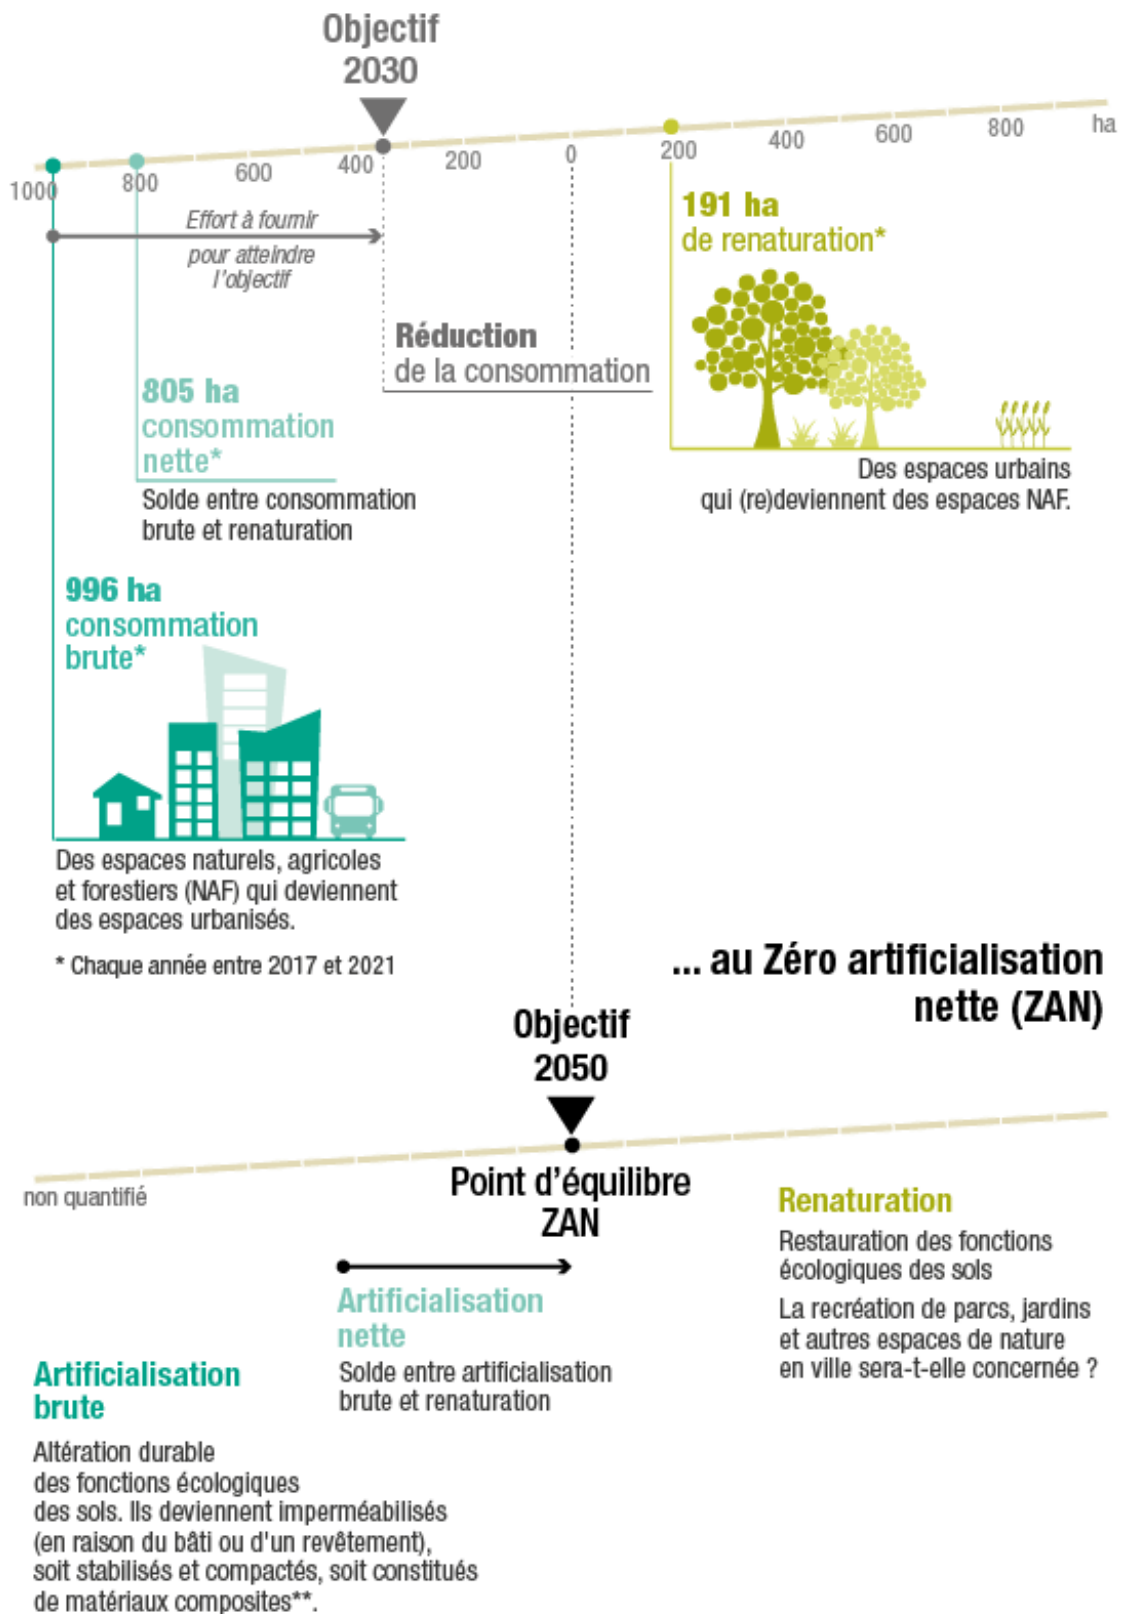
Objectif 2030

1000 800 600 400 200 0 200 400 600 800 ha

Effort à fournir pour atteindre l'objectif

Réduction de la consommation

191 ha de renaturation*

Des espaces urbains qui (re)deviennent des espaces NAF.

805 ha consommation nette*

Solde entre consommation brute et renaturation

996 ha consommation brute*

Des espaces naturels, agricoles et forestiers (NAF) qui deviennent des espaces urbanisés.

* Chaque année entre 2017 et 2021

... au Zéro artificialisation nette (ZAN)

Objectif 2050

non quantifié

Point d'équilibre ZAN

Renaturation

Restauration des fonctions écologiques des sols

La recréation de parcs, jardins et autres espaces de nature en ville sera-t-elle concernée ?

Artificialisation nette

Solde entre artificialisation brute et renaturation

Artificialisation brute

Altération durable des fonctions écologiques des sols. Ils deviennent imperméabilisés (en raison du bâti ou d'un revêtement), soit stabilisés et compactés, soit constitués de matériaux composites**.